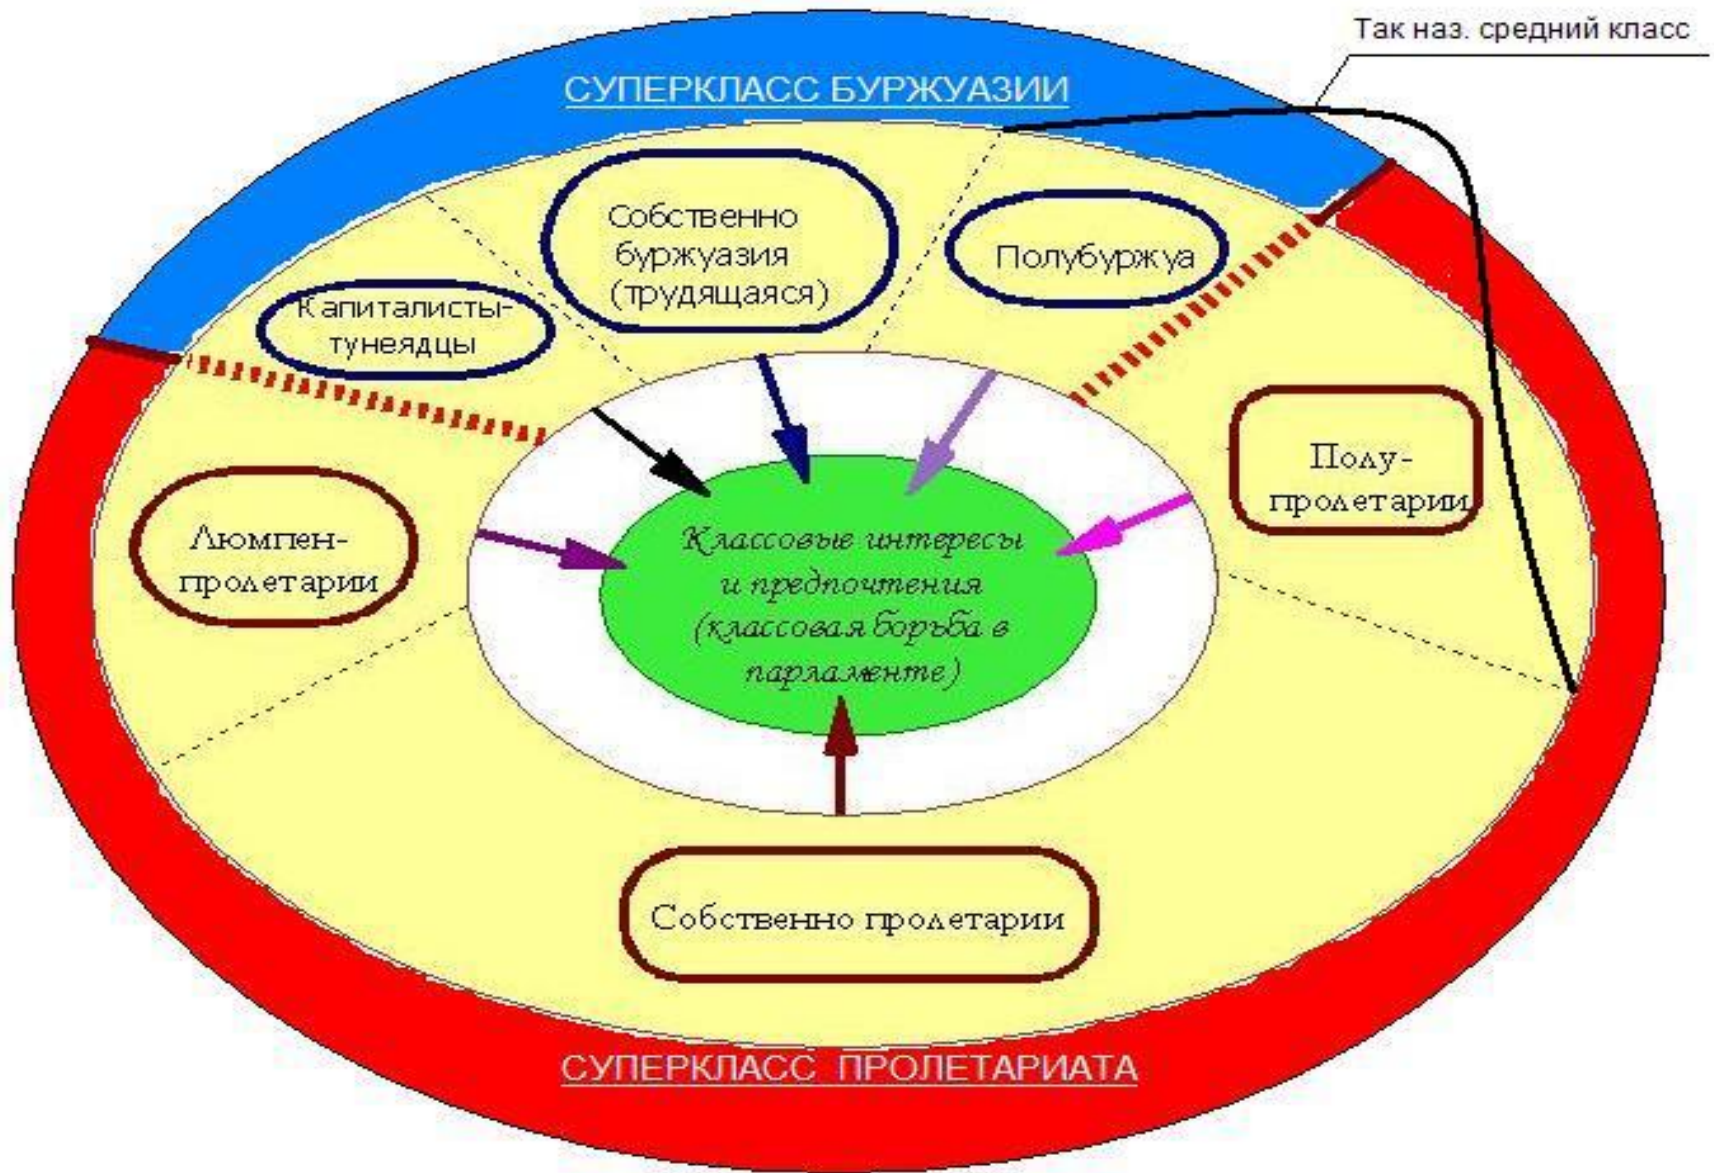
Так наз. средний класс

СУПЕРКЛАСС БУРЖУАЗИИ

Собственно буржуазия (трудящаяся)

Полубуржуа

Капиталисты-тунеядцы

Полу-пролетарии

Люмпен-пролетарии

Классовые интересы и предпочтения (классовая борьба в парламенте)

Собственно пролетарии

СУПЕРКЛАСС ПРОЛЕТАРИАТА